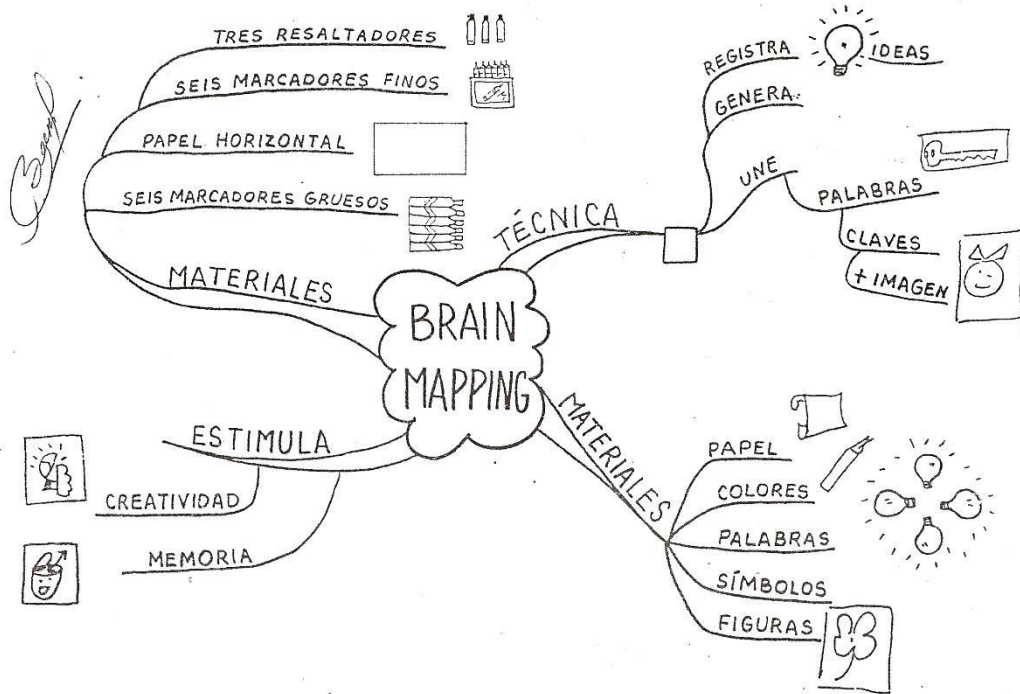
BRAIN MAPPING

MATERIALES
TRES RESALTADORES
SEIS MARCADORES FINOS
PAPEL HORIZONTAL
SEIS MARCADORES GRUESOS

TÉCNICA
REGISTRA
IDEAS
GENERA.
UNE
PALABRAS
CLAVES
+ IMAGEN

ESTIMULA
CREATIVIDAD
MEMORIA

MATERIALES
PAPEL
COLORES
PALABRAS
SÍMBOLOS
FIGURAS